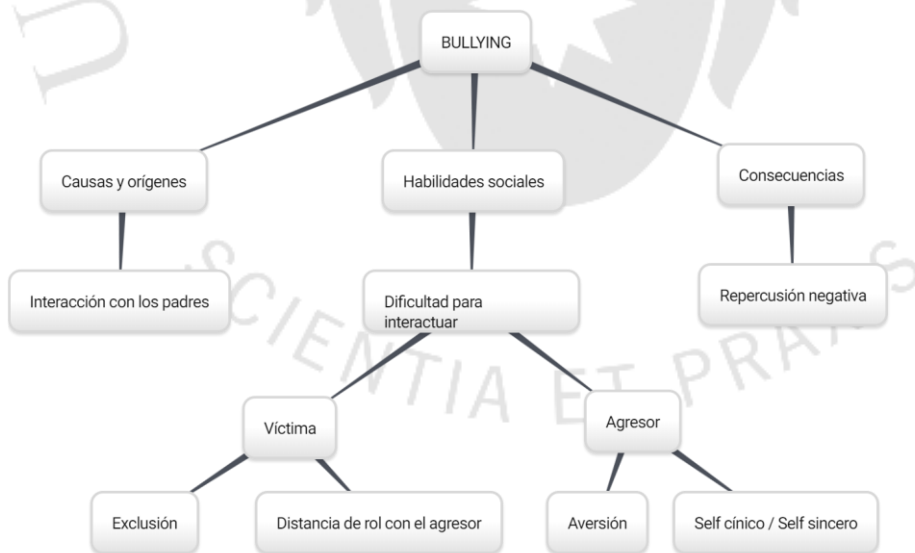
BULLYING

Causas y orígenes

Habilidades sociales

Consecuencias

Interacción con los padres

Dificultad para interactuar

Repercusión negativa

Víctima

Agresor

Exclusión

Distancia de rol con el agresor

Aversión

Self cínico / Self sincero

SCIENTIA ET PRAXIS